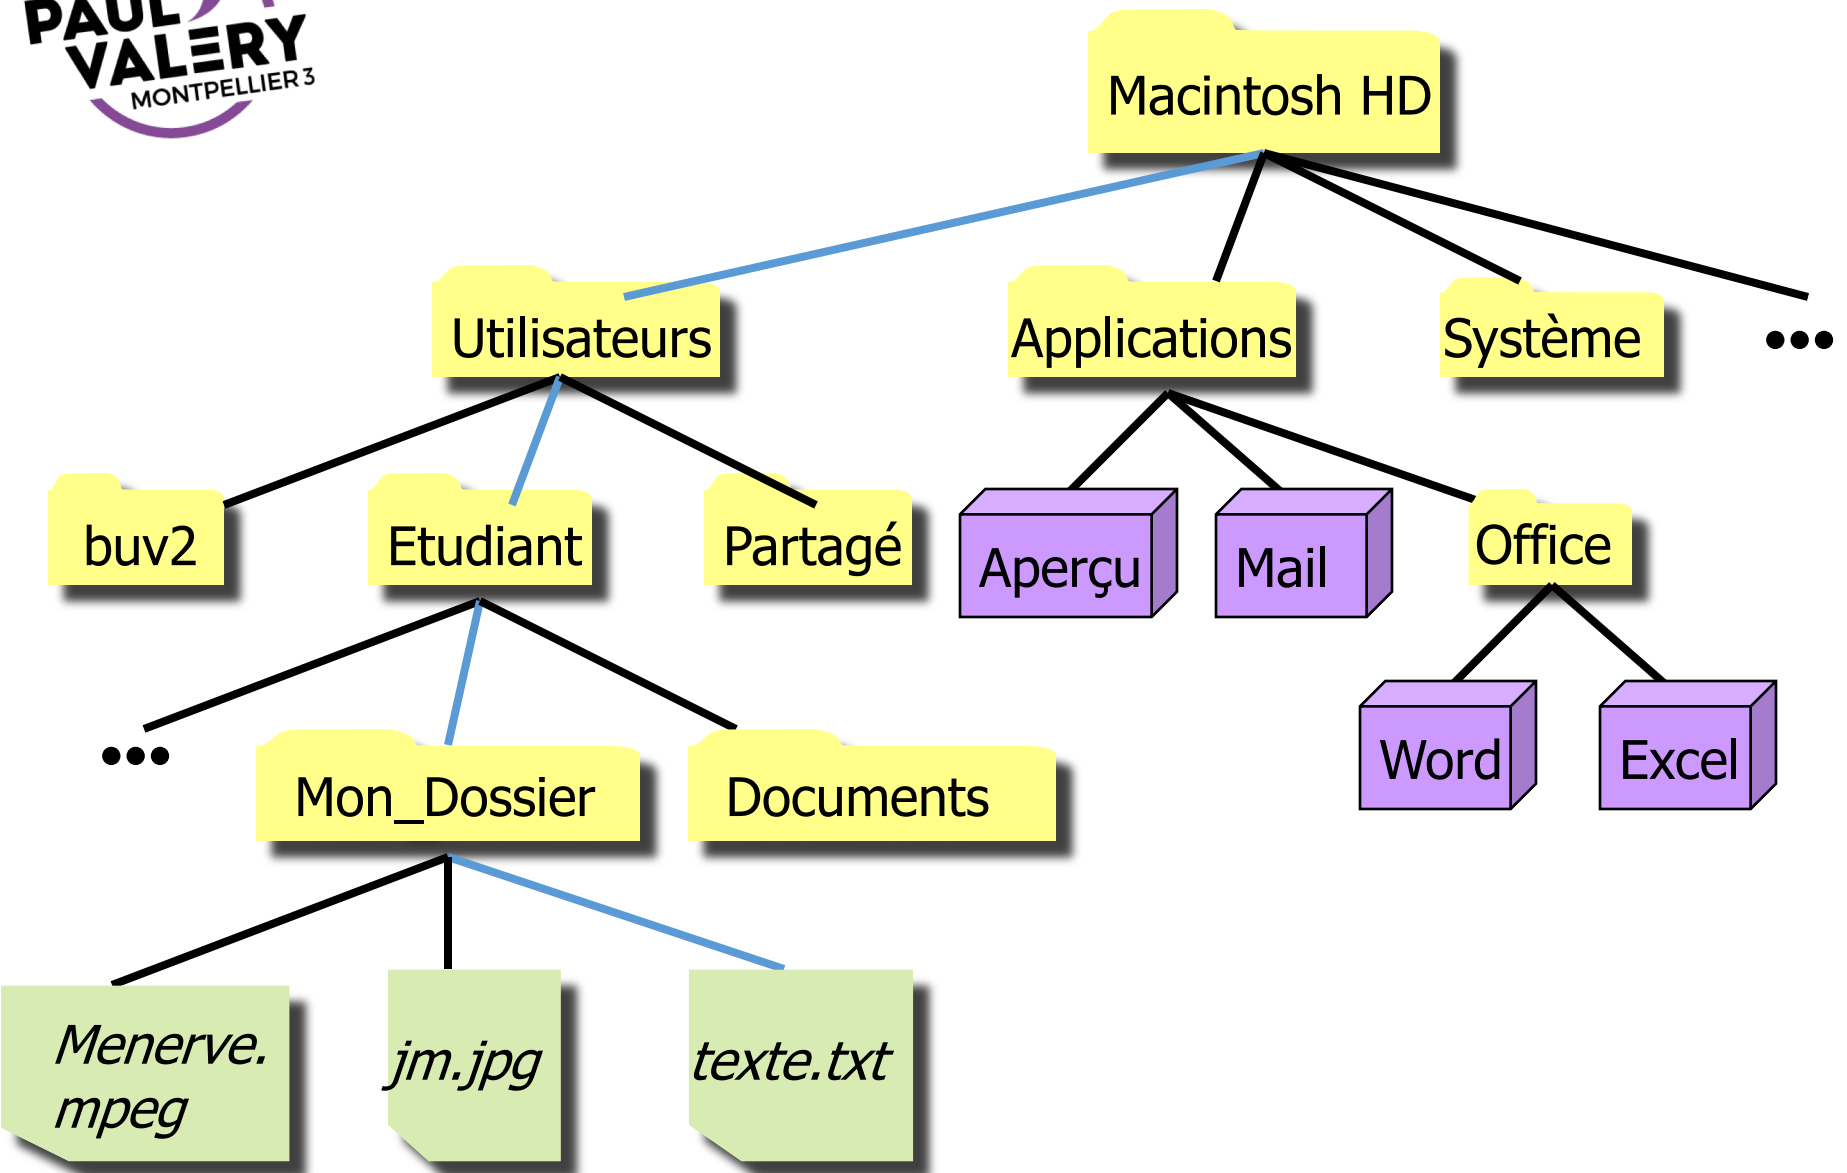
PAUL VALERY MONTPELLIER 3

Macintosh HD

Utilisateurs

Applications

Système

•••

buv2

Etudiant

Partagé

Aperçu

Mail

Office

•••

Mon_Dossier

Documents

Word

Excel

Menerve.mpeg

jm.jpg

texte.txt